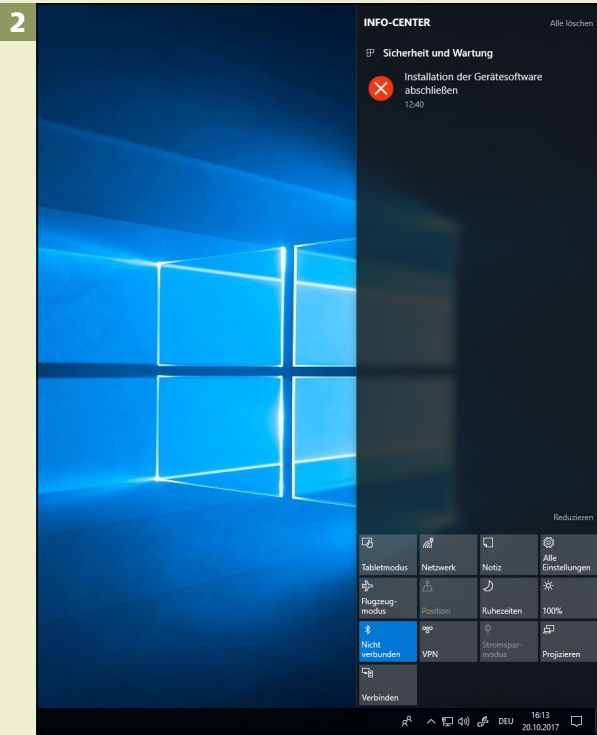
2

INFO-CENTER

Alle löschen

Sicherheit und Wartung

Installation der Gerätesoftware abschließen
12:40

Reduzieren

| Tabletmodus | Netzwerk | Notiz | Alle Einstellungen |
|---|---|---|---|
| Flugzeugmodus | Position | Ruhezeiten | 100% |
| Nicht verbunden | VPN | Stromsparmodus | Projizieren |
| Verbinden | | | |

DEU 16:13 20.10.2017